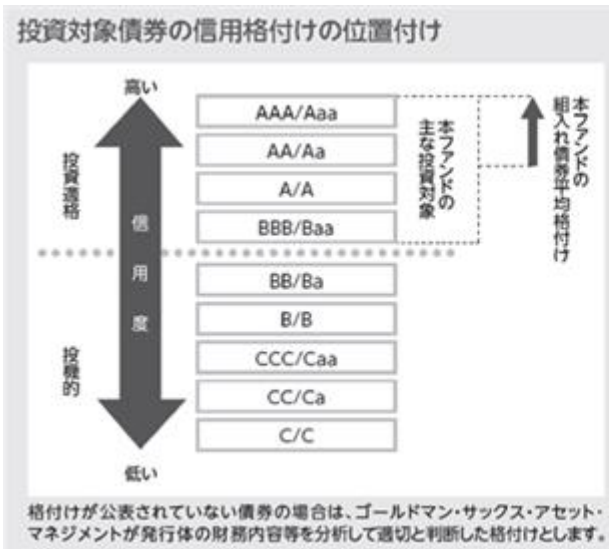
投資対象債券の信用格付けの位置付け

高い

投資適格

信用度

投機的

低い

AAA/Aaa
AA/Aa
A/A
BBB/Baa
BB/Ba
B/B
CCC/Caa
CC/Ca
C/C

本ファンドの主な投資対象

本ファンドの組入れ債券平均格付け

格付けが公表されていない債券の場合は、ゴールドマン・サックス・アセット・マネジメントが発行体の財務内容等を分析して適切と判断した格付けとします。